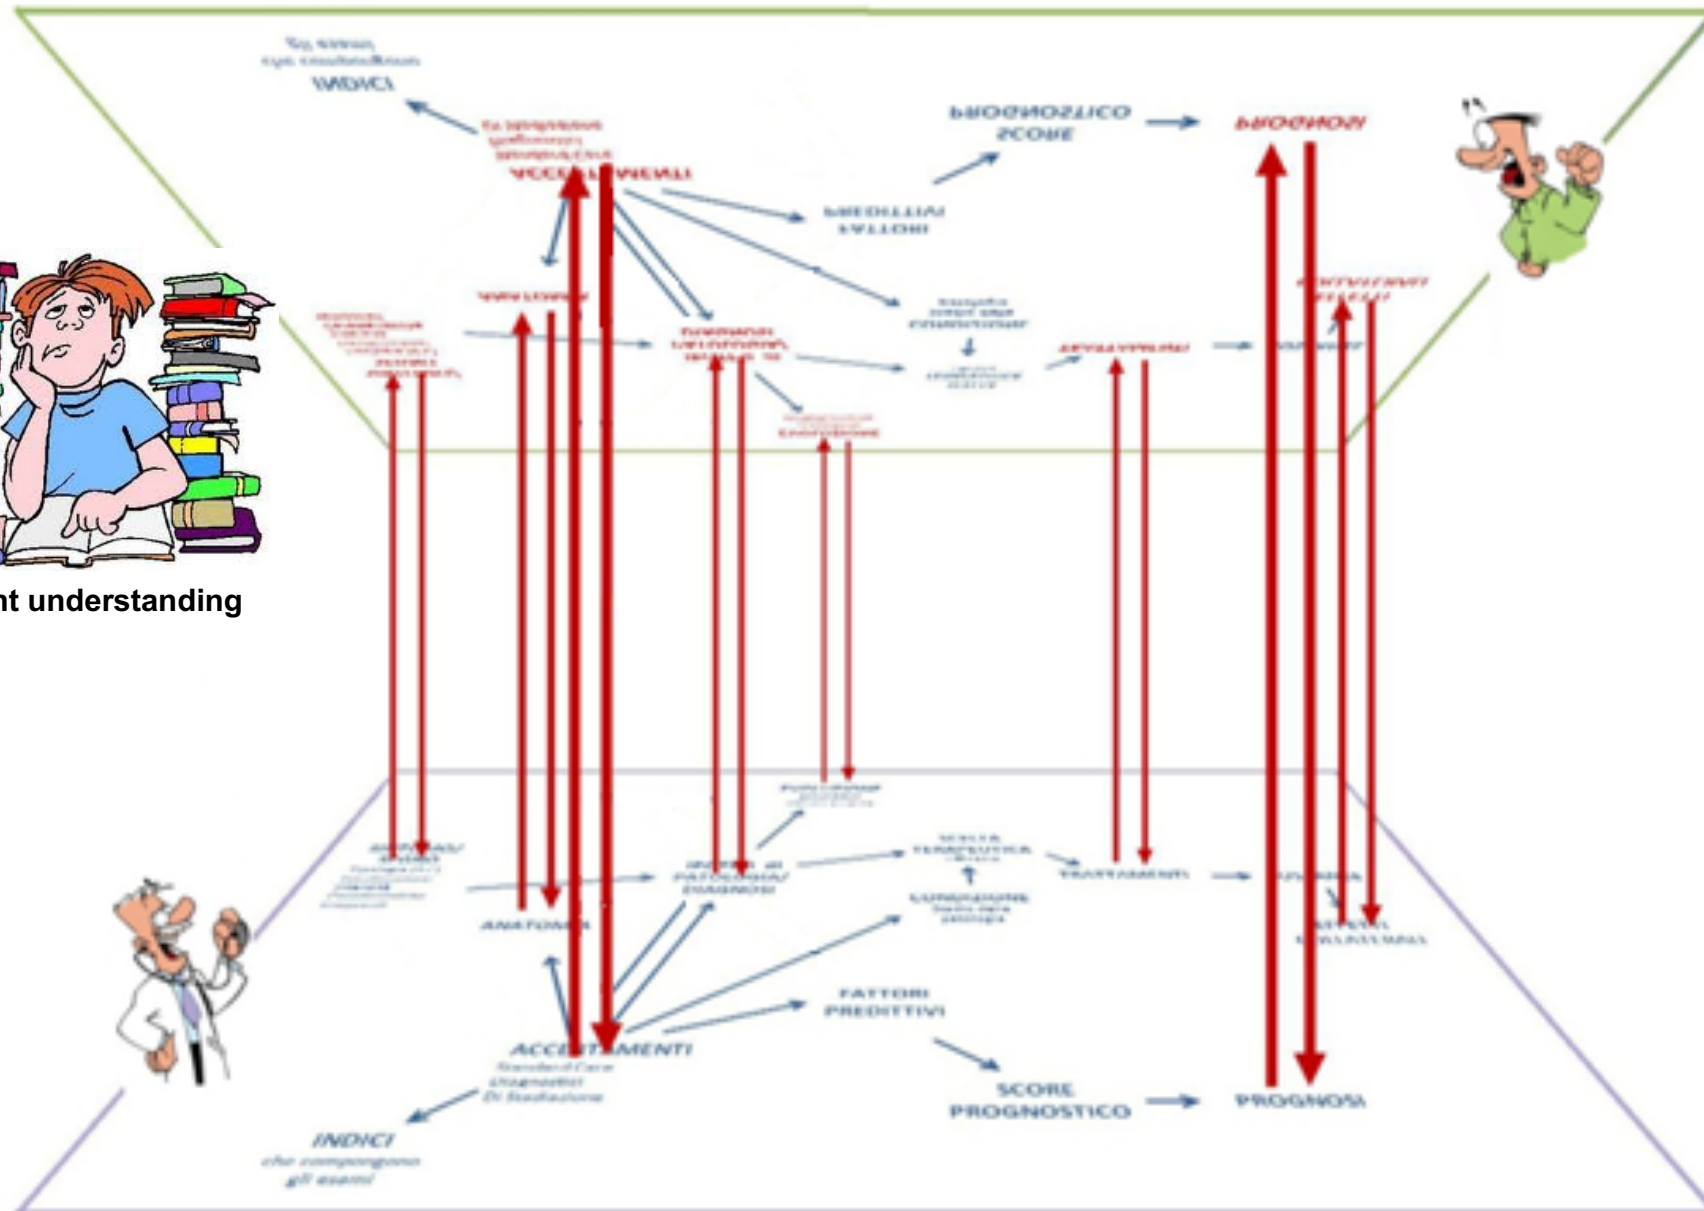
ACCERTAMENTI

PROGNOSI

SCORE PROGNOSTICO

FATTORI PREDITTIVI

nt understanding

ANATOMIA

PATOLOGIA/ DIAGNOSI

SCELTA TERAPEUTICA

CONDIZIONE

TRATTAMENTI

FATTORI PREDITTIVI

ACCERTAMENTI
Standard Care
Diagnostici
Di Stadiazione

SCORE PROGNOSTICO

PROGNOSI

INDICI
che compongono
gli esami